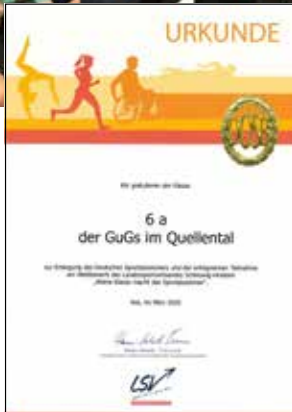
URKUNDE

Wir gratulieren der Klasse

6 a
der GuGs im Quellental

zur Erlangung des Deutschen Sportabzeichens und der erfolgreichen Teilnahme am Wettbewerb des Landessportverbandes Schleswig-Holstein „Meine Klasse macht das Sportabzeichen".

Kiel, im März 2020

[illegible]

LSV